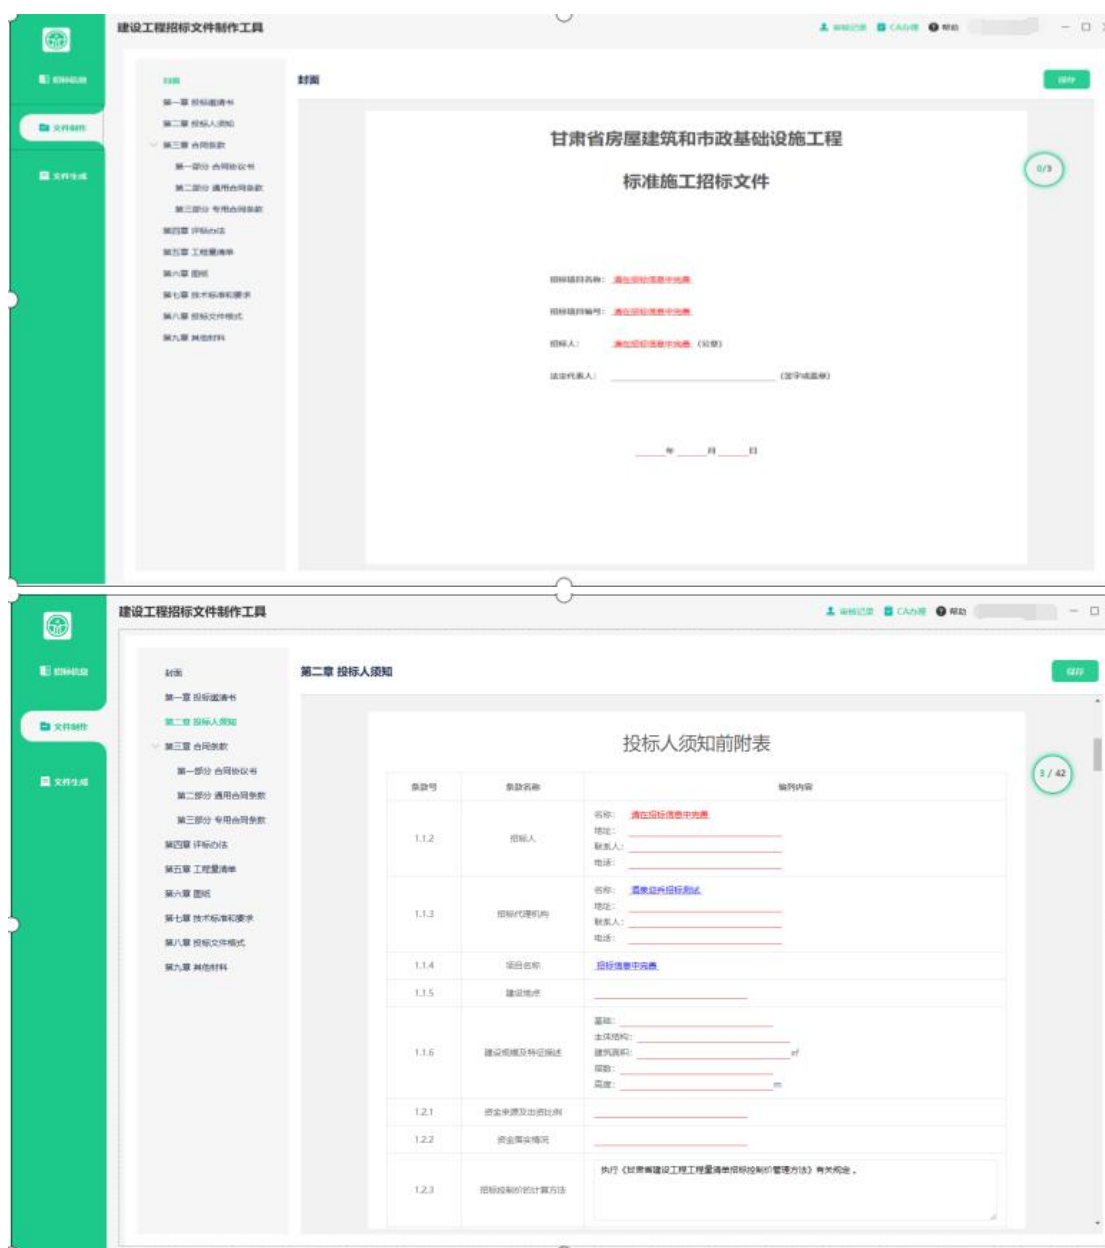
建设工程招标文件制作工具

招标信息
文件制作
文件生成

审核记录 CA办理 帮助

封面
第一章 投标邀请书
第二章 投标人须知
第三章 合同条款
第一部分 合同协议书
第二部分 通用合同条款
第三部分 专用合同条款
第四章 评标办法
第五章 工程量清单
第六章 图纸
第七章 技术标准和要求
第八章 投标文件格式
第九章 其他材料

封面

保存

甘肃省房屋建筑和市政基础设施工程

标准施工招标文件

0/3

招标项目名称： 请在招标信息中完善
招标项目编号： 请在招标信息中完善
招标人： 请在招标信息中完善 （盖章）
法定代表人： （签字或盖章）

年 月 日

建设工程招标文件制作工具

招标信息
文件制作
文件生成

审核记录 CA办理 帮助

封面
第一章 投标邀请书
第二章 投标人须知
第三章 合同条款
第一部分 合同协议书
第二部分 通用合同条款
第三部分 专用合同条款
第四章 评标办法
第五章 工程量清单
第六章 图纸
第七章 技术标准和要求
第八章 投标文件格式
第九章 其他材料

第二章 投标人须知

保存

投标人须知前附表

3 / 42

| 条款号 | 条款名称 | 编列内容 |
|---|---|---|
| 1.1.2 | 招标人 | 名称： 请在招标信息中完善<br>地址：<br>联系人：<br>电话： |
| 1.1.3 | 招标代理机构 | 名称： halo软件招标测试<br>地址：<br>联系人：<br>电话： |
| 1.1.4 | 项目名称 | 招标信息中完善 |
| 1.1.5 | 建设地点 | |
| 1.1.6 | 建设规模及特征描述 | 基础：<br>主体结构：<br>建筑面积： $m^2$<br>层数：<br>高度： m |
| 1.2.1 | 资金来源及出资比例 | |
| 1.2.2 | 资金落实情况 | |
| 1.2.3 | 招标控制价的计算方法 | 执行《甘肃省建设工程工程量清单招标控制价管理办法》有关规定。 |